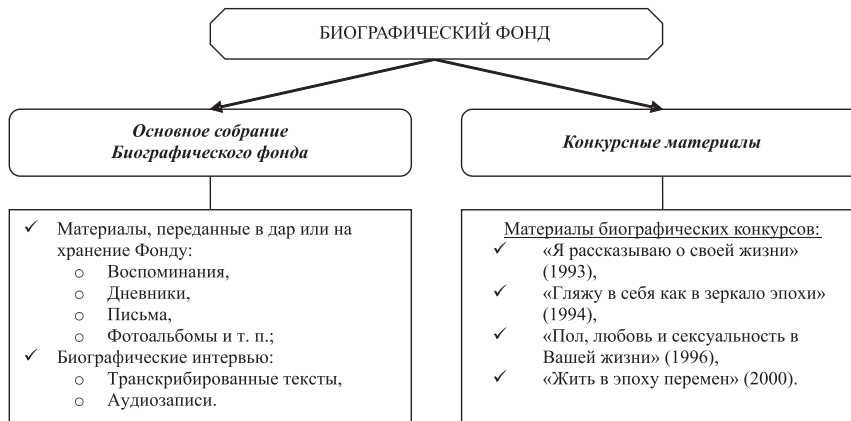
БИОГРАФИЧЕСКИЙ ФОНД

*Основное собрание Биографического фонда*

- ✓ Материалы, переданные в дар или на хранение Фонду:
  - o Воспоминания,
  - o Дневники,
  - o Письма,
  - o Фотоальбомы и т. п.;
- ✓ Биографические интервью:
  - o Транскрибированные тексты,
  - o Аудиозаписи.

*Конкурсные материалы*

Материалы биографических конкурсов:
- ✓ «Я рассказываю о своей жизни» (1993),
- ✓ «Гляжу в себя как в зеркало эпохи» (1994),
- ✓ «Пол, любовь и сексуальность в Вашей жизни» (1996),
- ✓ «Жить в эпоху перемен» (2000).